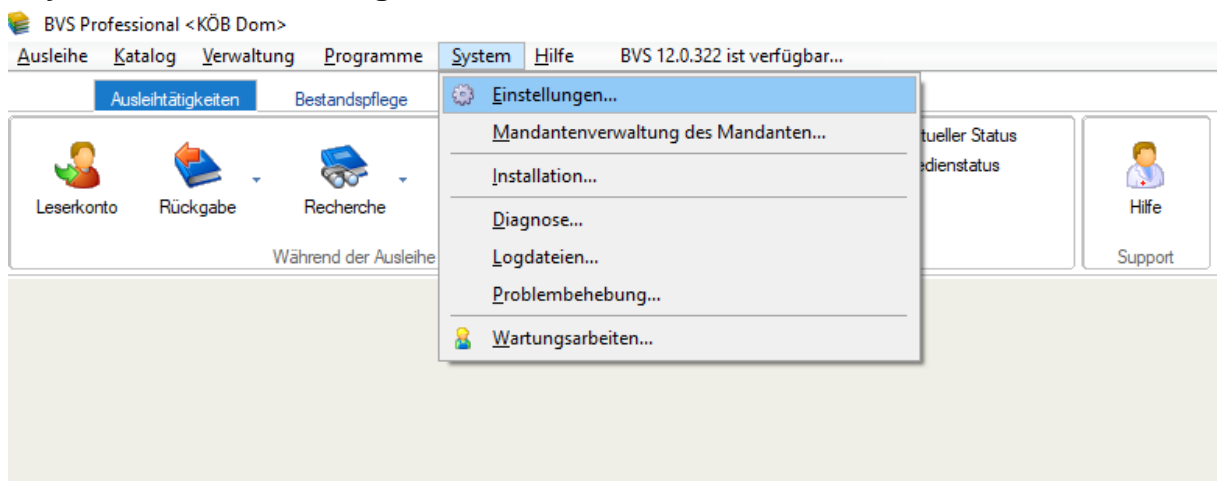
BVS Professional <KÖB Dom>

Ausleihe Katalog Verwaltung Programme System Hilfe BVS 12.0.322 ist verfügbar...

Ausleihtätigkeiten Bestandspflege

Leserkonto Rückgabe Recherche

Während der Ausleihe

Einstellungen...
Mandantenverwaltung des Mandanten...
Installation...
Diagnose...
Logdateien...
Problembehebung...
Wartungsarbeiten...

tueller Status
edienstatus

Hilfe

Support